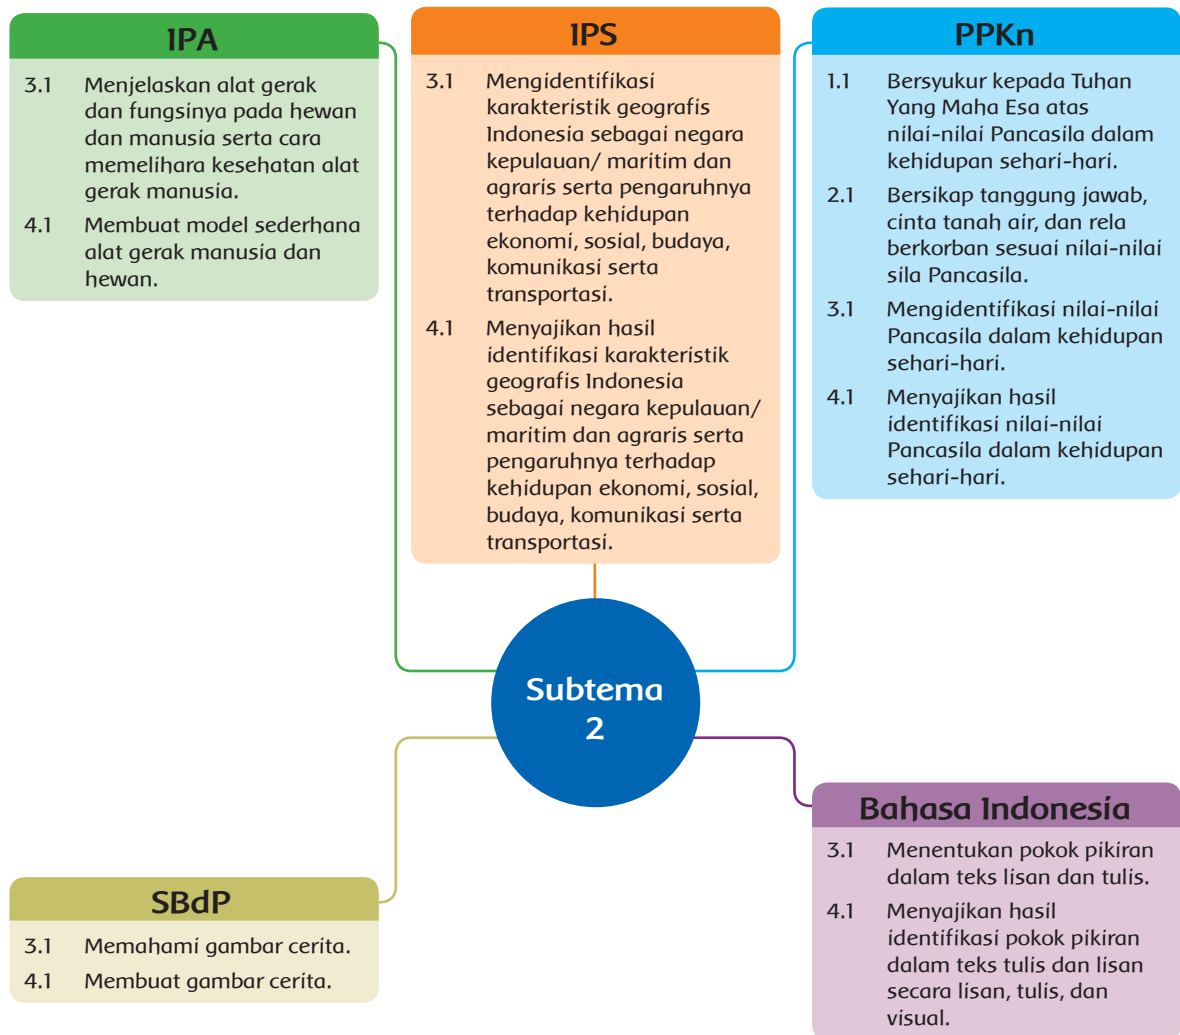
IPA

3.1 Menjelaskan alat gerak dan fungsinya pada hewan dan manusia serta cara memelihara kesehatan alat gerak manusia.

4.1 Membuat model sederhana alat gerak manusia dan hewan.

IPS

3.1 Mengidentifikasi karakteristik geografis Indonesia sebagai negara kepulauan/ maritim dan agraris serta pengaruhnya terhadap kehidupan ekonomi, sosial, budaya, komunikasi serta transportasi.

4.1 Menyajikan hasil identifikasi karakteristik geografis Indonesia sebagai negara kepulauan/ maritim dan agraris serta pengaruhnya terhadap kehidupan ekonomi, sosial, budaya, komunikasi serta transportasi.

PPKn

1.1 Bersyukur kepada Tuhan Yang Maha Esa atas nilai-nilai Pancasila dalam kehidupan sehari-hari.

2.1 Bersikap tanggung jawab, cinta tanah air, dan rela berkorban sesuai nilai-nilai sila Pancasila.

3.1 Mengidentifikasi nilai-nilai Pancasila dalam kehidupan sehari-hari.

4.1 Menyajikan hasil identifikasi nilai-nilai Pancasila dalam kehidupan sehari-hari.

Subtema 2

SBdP

3.1 Memahami gambar cerita.

4.1 Membuat gambar cerita.

Bahasa Indonesia

3.1 Menentukan pokok pikiran dalam teks lisan dan tulis.

4.1 Menyajikan hasil identifikasi pokok pikiran dalam teks tulis dan lisan secara lisan, tulis, dan visual.